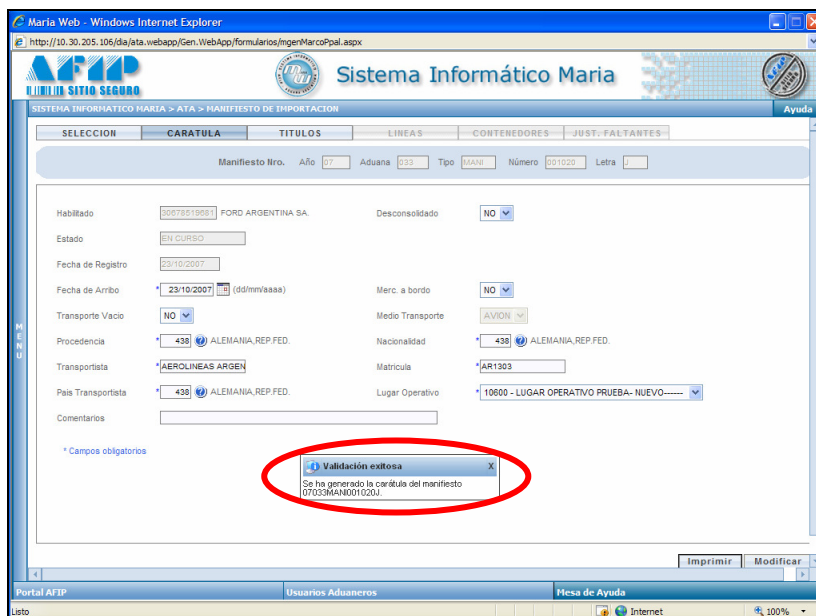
Maria Web - Windows Internet Explorer
http://10.30.205.106/dia/ata.webapp/Gen.WebApp/formularios/mgenMarcoPpal.aspx

AFIP
SITIO SEGURO
Sistema Informático Maria

SISTEMA INFORMATICO MARIA > ATA > MANIFIESTO DE IMPORTACION
Ayuda

SELECCION | CARATULA | TITULOS | LINEAS | CONTENEDORES | JUST. FALTANTES

Manifiesto Nro. Año 07 Aduana 033 Tipo MANI Número 001020 Letra J

M
E
N
U

Habilitado 30678519681 FORD ARGENTINA SA.
Desconsolidado NO
Estado EN CURSO
Fecha de Registro 23/10/2007
Fecha de Arribo * 23/10/2007 (dd/mm/aaaa)
Merc. a bordo NO
Transporte Vacio NO
Medio Transporte AVION
Procedencia * 438 ALEMANIA,REP.FED.
Nacionalidad * 438 ALEMANIA,REP.FED.
Transportista *AEROLINEAS ARGEN
Matricula *AR1303
Pais Transportista * 438 ALEMANIA,REP.FED.
Lugar Operativo * 10600 - LUGAR OPERATIVO PRUEBA- NUEVO------
Comentarios

* Campos obligatorios

Validación exitosa X
Se ha generado la carátula del manifiesto 07033MANI001020J.

Imprimir Modificar

Portal AFIP
Usuarios Aduaneros
Mesa de Ayuda

Listo
Internet
100%